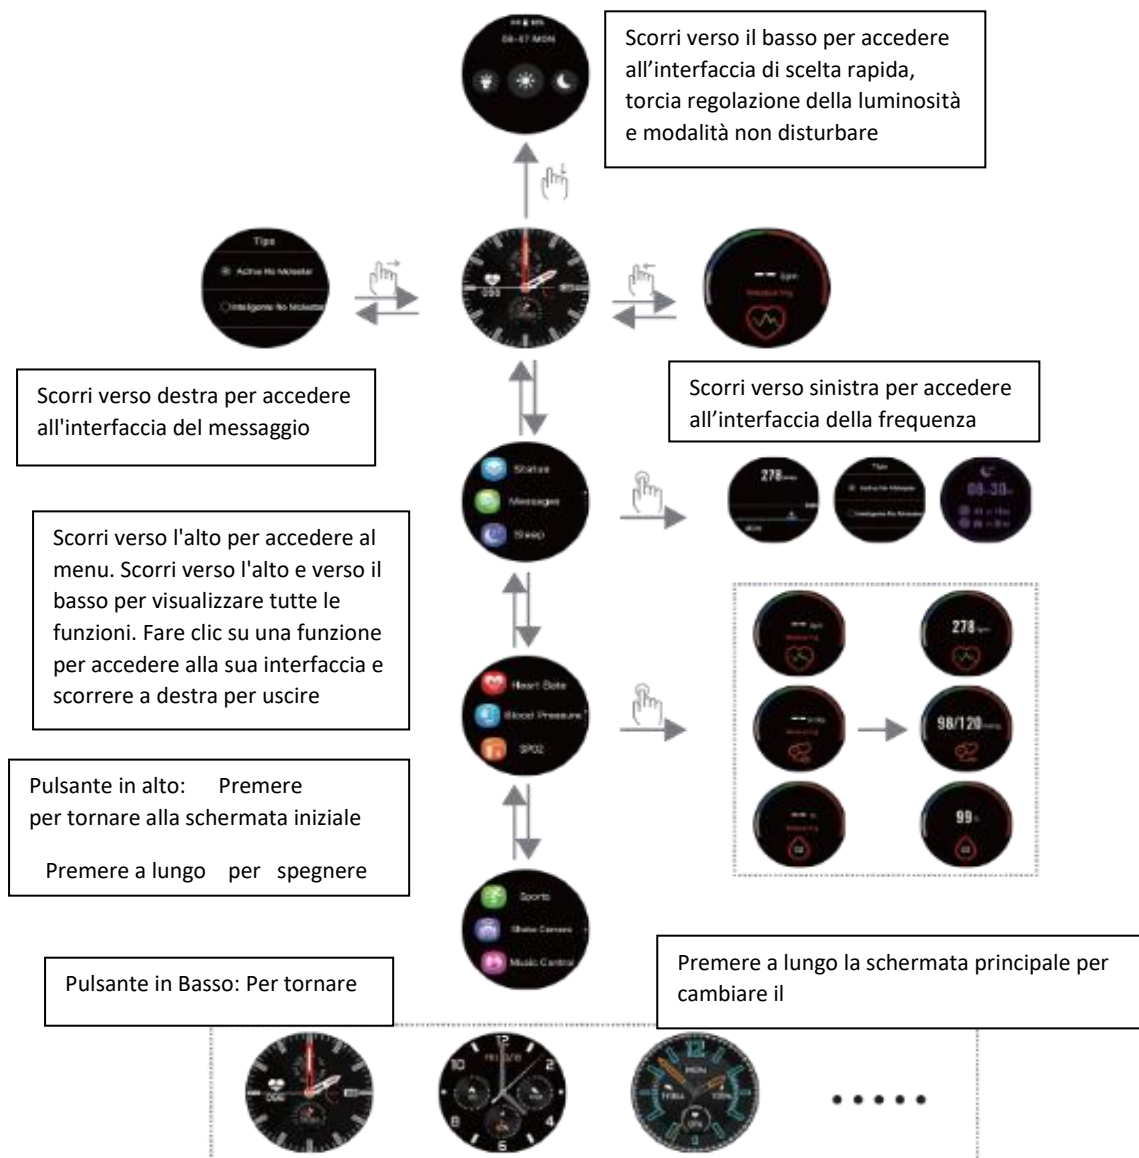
08-07 MON

Scorri verso il basso per accedere all’interfaccia di scelta rapida, torcia regolazione della luminosità e modalità non disturbare

Tips

Active No Molester

Inteligente No Molester

Scorri verso destra per accedere all'interfaccia del messaggio

Scorri verso sinistra per accedere all’interfaccia della frequenza

Status

Messages

Sleep

278

Tips

Active No Molester

Inteligente No Molester

08-30

Scorri verso l'alto per accedere al menu. Scorri verso l'alto e verso il basso per visualizzare tutte le funzioni. Fare clic su una funzione per accedere alla sua interfaccia e scorrere a destra per uscire

278

Heart Rate

Blood Pressure

SPO2

98/120

Pulsante in alto: Premere per tornare alla schermata iniziale

Premere a lungo per spegnere

99

Sports

Shake Camera

Music Control

Pulsante in Basso: Per tornare

Premere a lungo la schermata principale per cambiare il

• • • • •